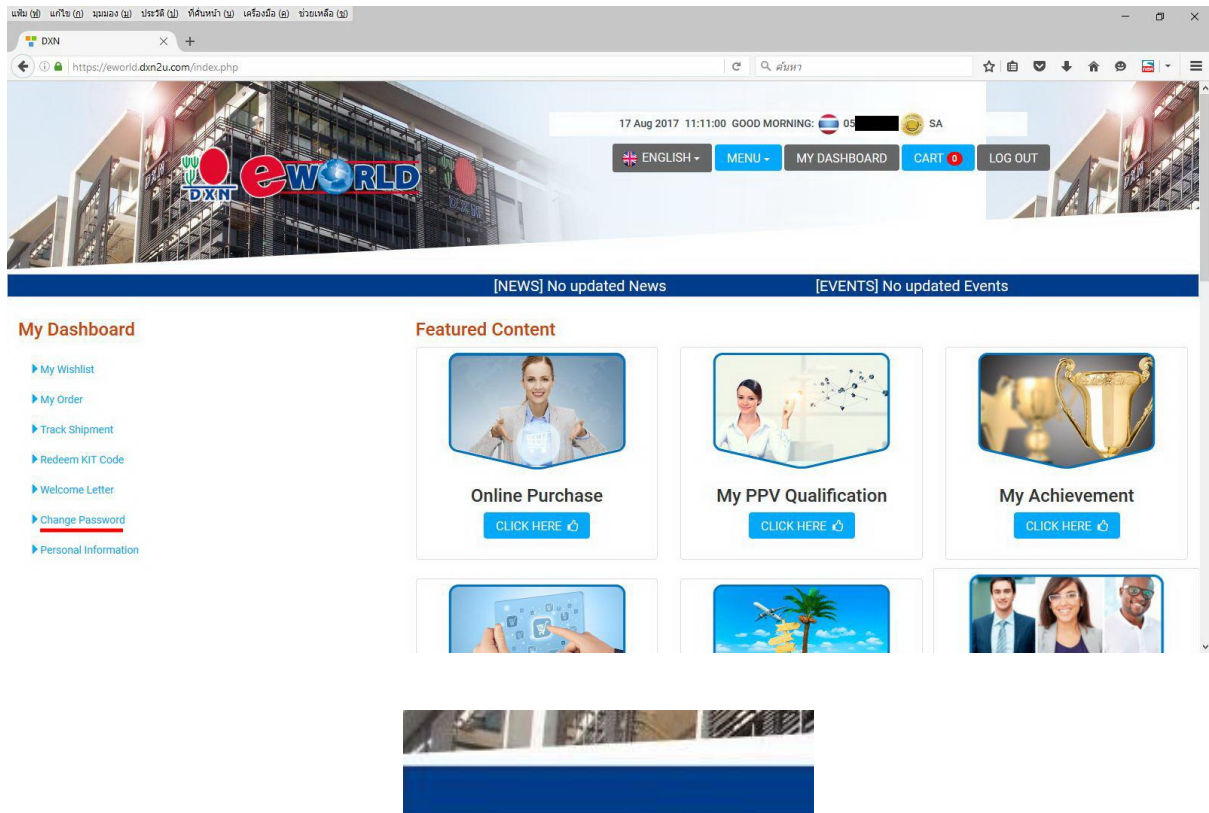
แฟ้ม (ฟ) แก้ไข (ก) มุมมอง (ม) ประวัติ (ป) ที่คั่นหน้า (ข) เครื่องมือ (ต) ช่วยเหลือ (ช)

DXN

https://eworld.dxn2u.com/index.php

ค้นหา

DXN eWORLD

17 Aug 2017 11:11:00 GOOD MORNING: 05 SA

ENGLISH MENU MY DASHBOARD CART 0 LOG OUT

[NEWS] No updated News [EVENTS] No updated Events

My Dashboard

My Wishlist
My Order
Track Shipment
Redeem KIT Code
Welcome Letter
Change Password
Personal Information

Featured Content

Online Purchase
CLICK HERE

My PPV Qualification
CLICK HERE

My Achievement
CLICK HERE